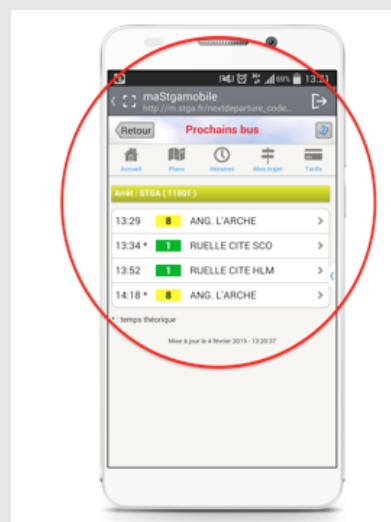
69% 13:31

maStgamobile
http://m.stga.fr/nextdeparture_code...

Retour
Prochains bus

Accueil
Plans
Horaires
Mon trajet
Tarifs

Arrêt : STGA ( 11501 )

| | | | |
|---|---|---|---|
| 13:29 | 8 | ANG. L'ARCHE | > |
| 13:34 * | 1 | RUELLE CITE SCO | > |
| 13:52 | 1 | RUELLE CITE HLM | > |
| 14:18 * | 8 | ANG. L'ARCHE | > |

* : temps théorique

Mise à jour le 4 février 2015 - 13:20:37